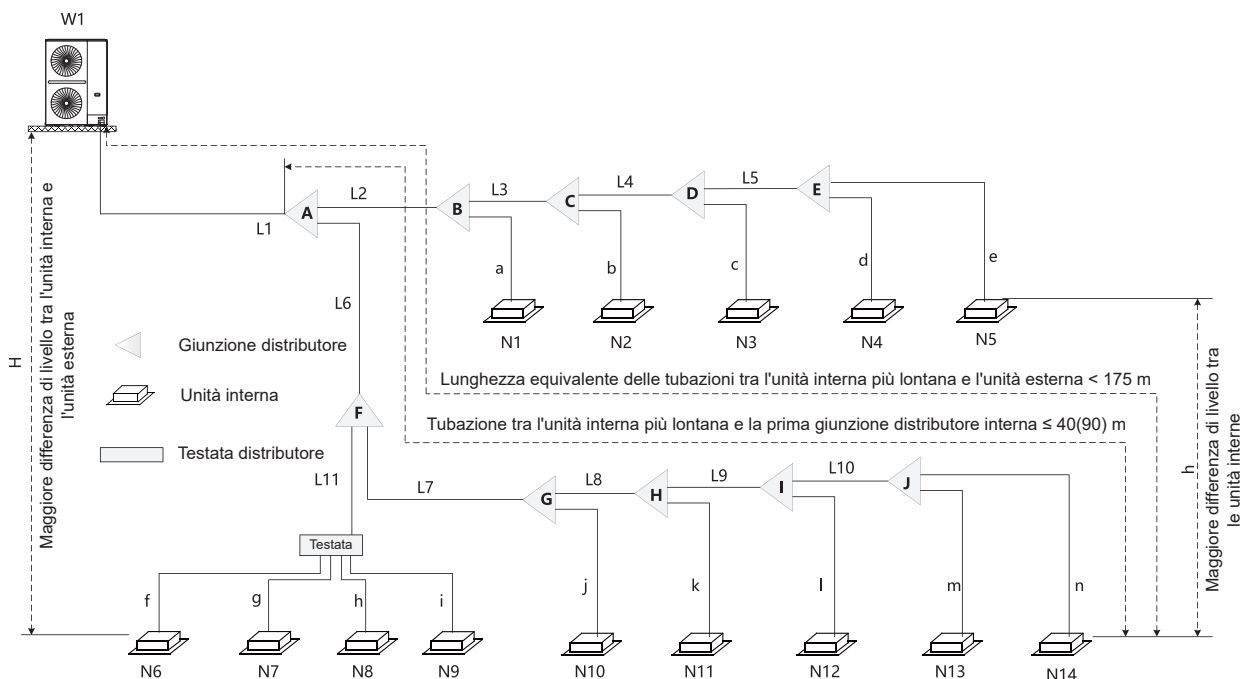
W1

L1 A L2 B L3 C L4 D L5 E

a b c d e

N1 N2 N3 N4 N5

L6

Giunzione distributore

Unità interna

Testata distributore

H

Maggiore differenza di livello tra l'unità interna e l'unità esterna

Lunghezza equivalente delle tubazioni tra l'unità interna più lontana e l'unità esterna < 175 m

Tubazione tra l'unità interna più lontana e la prima giunzione distributore interna ≤ 40(90) m

h

Maggiore differenza di livello tra le unità interne

F

L11

L7 G L8 H L9 I L10 J

Testata

f g h i j k l m n

N6 N7 N8 N9 N10 N11 N12 N13 N14